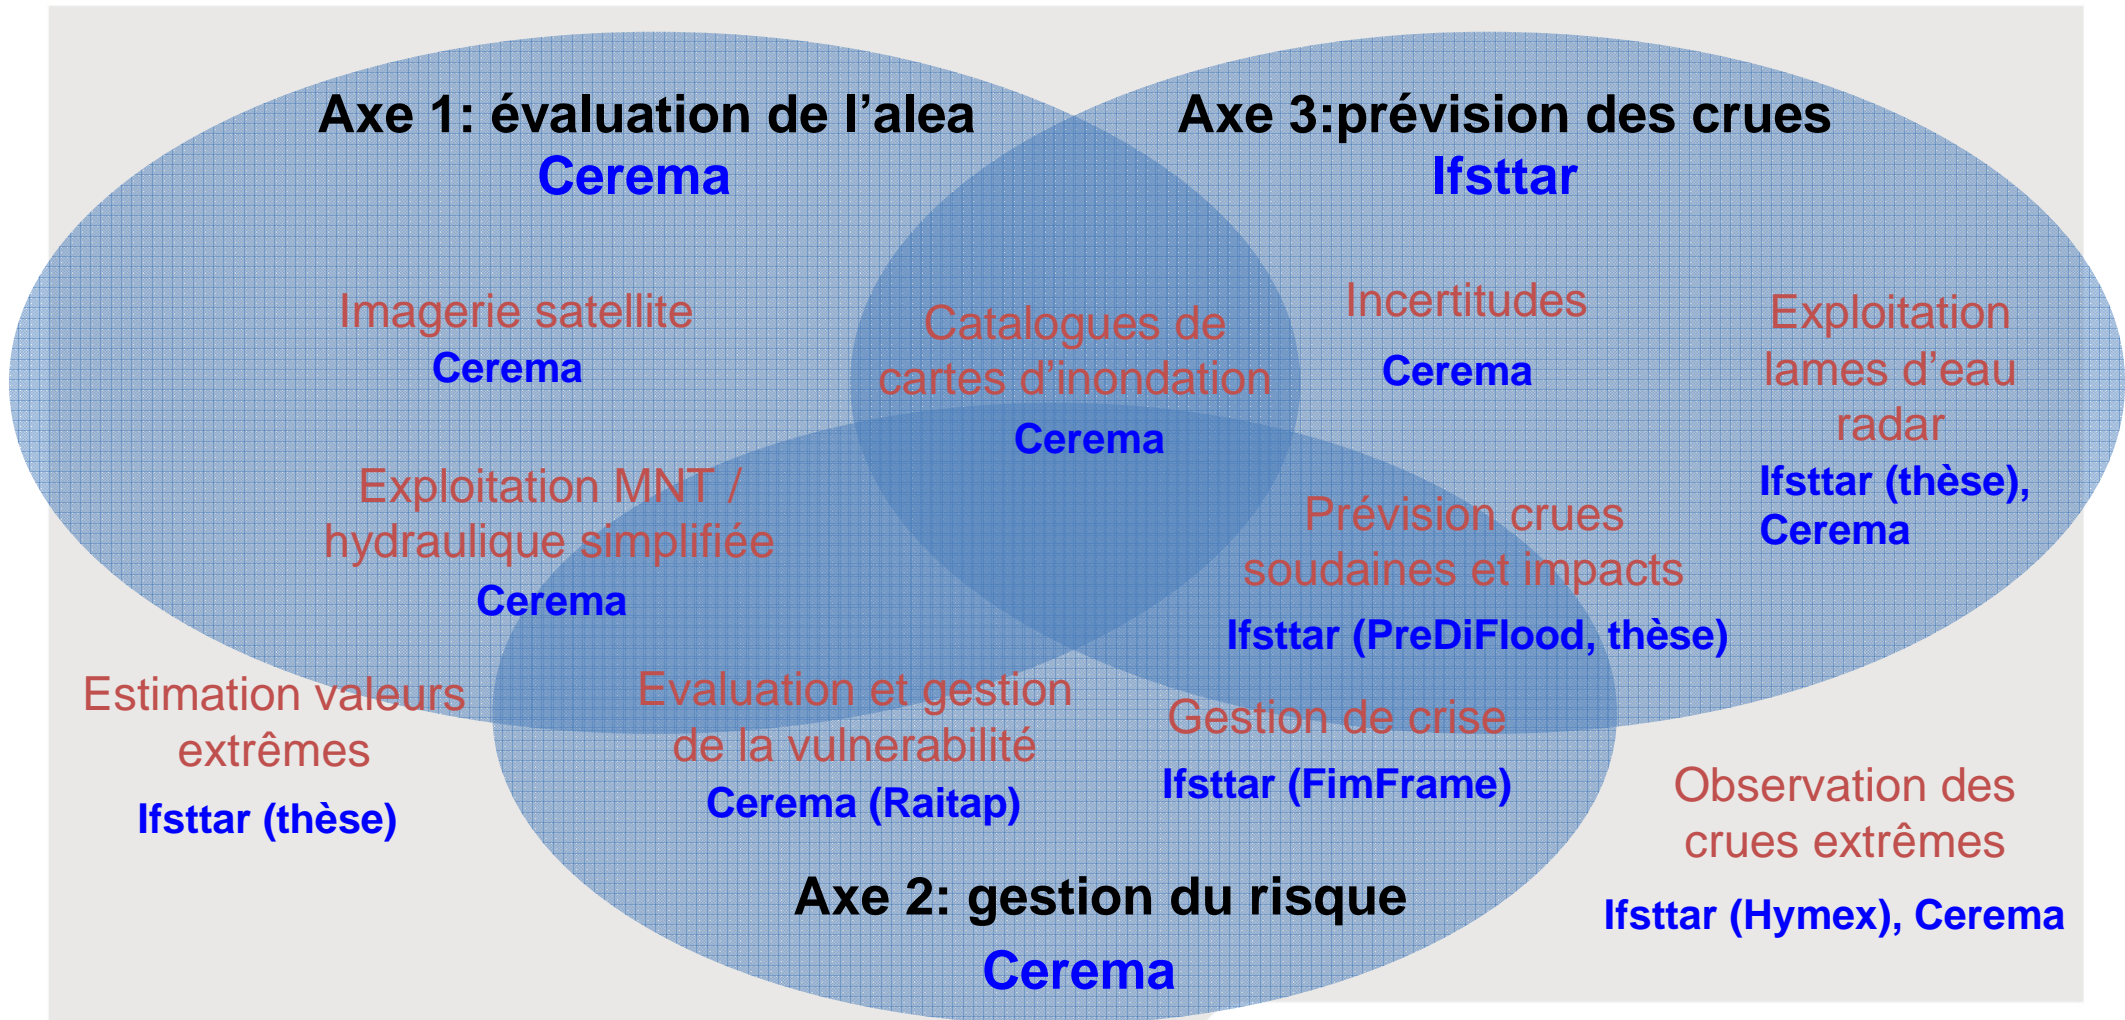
Axe 1: évaluation de l'alea
Cerema

Axe 3:prévision des crues
Ifsttar

Imagerie satellite
Cerema

Catalogues de cartes d'inondation
Cerema

Incertitudes
Cerema

Exploitation lames d'eau radar
Ifsttar (thèse), Cerema

Exploitation MNT / hydraulique simplifiée
Cerema

Prévision crues soudaines et impacts
Ifsttar (PreDiFlood, thèse)

Estimation valeurs extrêmes
Ifsttar (thèse)

Evaluation et gestion de la vulnerabilité
Cerema (Raitap)

Gestion de crise
Ifsttar (FimFrame)

Observation des crues extrêmes
Ifsttar (Hymex), Cerema

Axe 2: gestion du risque
Cerema